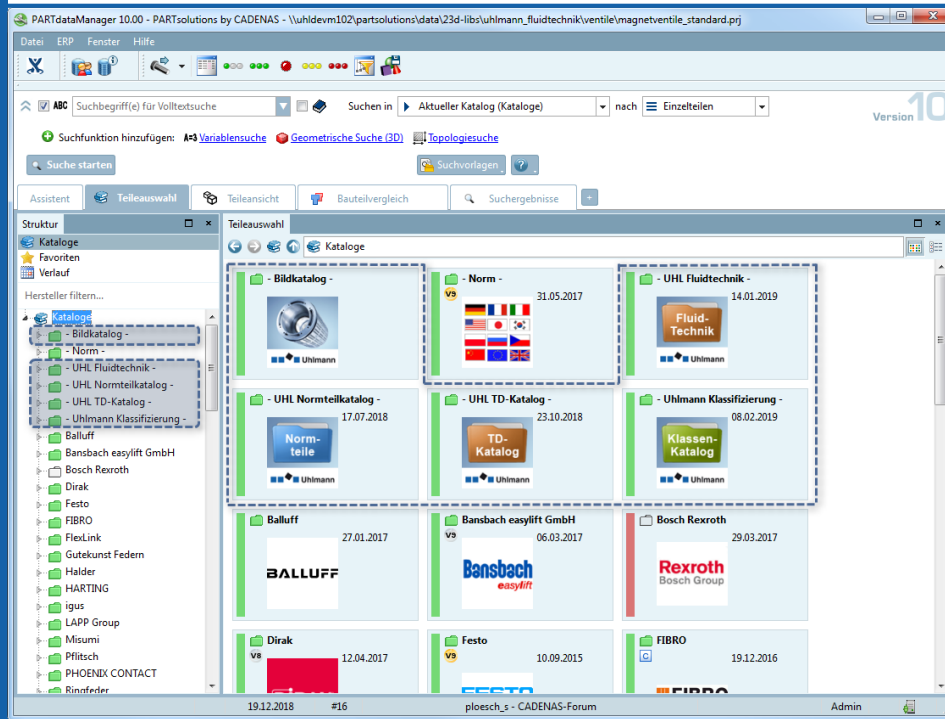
PARTdataManager 10.00 - PARTsolutions by CADENAS - \\uhldevm102\partsolutions\data\23d-libs\uhlmann_fluidtechnik\ventile\magnetventile_standard.prj

Datei ERP Fenster Hilfe

ABC Suchbegriff(e) für Volltextsuche Suchen in Aktueller Katalog (Kataloge) nach Einzelteilen

Version 10

Suchfunktion hinzufügen: A=3 Variablensuche Geometrische Suche (3D) Topologiesuche

Suche starten Suchvorlagen

Assistent Teileauswahl Teileansicht Bauteilvergleich Suchergebnisse

Struktur

Kataloge
Favoriten
Verlauf

Hersteller filtern...

Kataloge
- Bildkatalog -
- Norm -
- UHL Fluidtechnik -
- UHL Normteilkatalog -
- UHL TD-Katalog -
- Uhlmann Klassifizierung -
Balluff
Bansbach easylift GmbH
Bosch Rexroth
Dirak
Festo
FIBRO
FlexLink
Gutekunst Federn
Halder
HARTING
igus
LAPP Group
Misumi
Pflitsch
PHOENIX CONTACT
Ringfeder

Teileauswahl

Kataloge

- Bildkatalog -
Uhlmann

- Norm -
V9 31.05.2017

- UHL Fluidtechnik -
14.01.2019
Fluid-Technik
Uhlmann

- UHL Normteilkatalog -
17.07.2018
Norm-teile
Uhlmann

- UHL TD-Katalog -
23.10.2018
TD-Katalog
Uhlmann

- Uhlmann Klassifizierung -
08.02.2019
Klassen-Katalog
Uhlmann

Balluff
27.01.2017
BALLUFF

Bansbach easylift GmbH
V9 06.03.2017
Bansbach easylift

Bosch Rexroth
29.03.2017
Rexroth Bosch Group

Dirak
V8 12.04.2017

Festo
V9 10.09.2015

FIBRO
C 19.12.2016

19.12.2018 #16 ploesch_s - CADENAS-Forum Admin